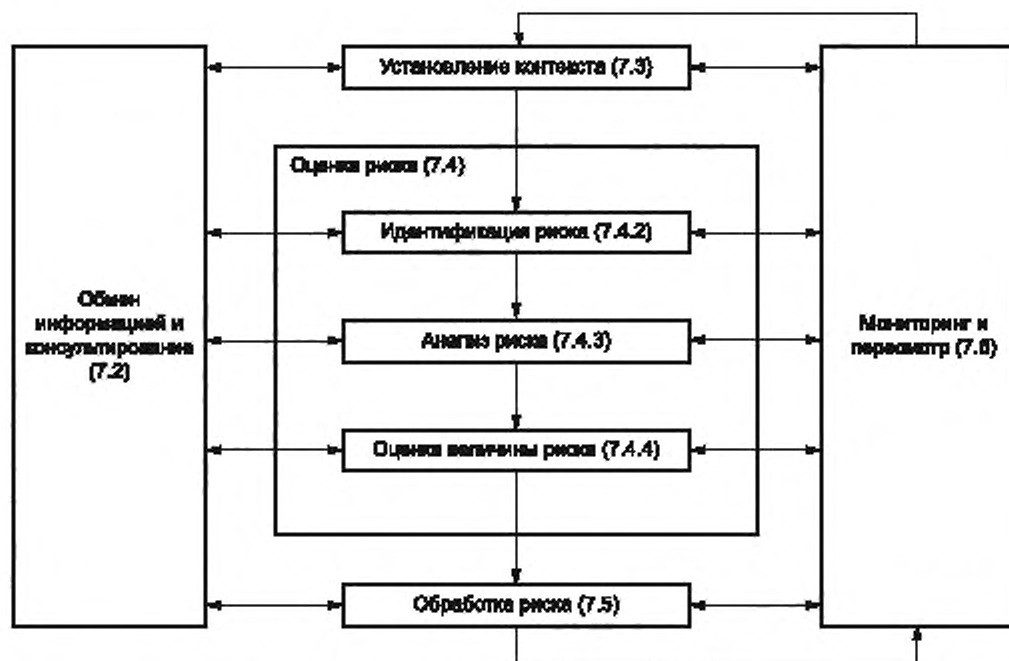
Установление контекста (7.3)

Оценка риска (7.4)

Идентификация риска (7.4.2)

Анализ риска (7.4.3)

Оценка величины риска (7.4.4)

Обработка риска (7.5)

Обмен информацией и консультирование (7.2)

Мониторинг и пересмотр (7.6)